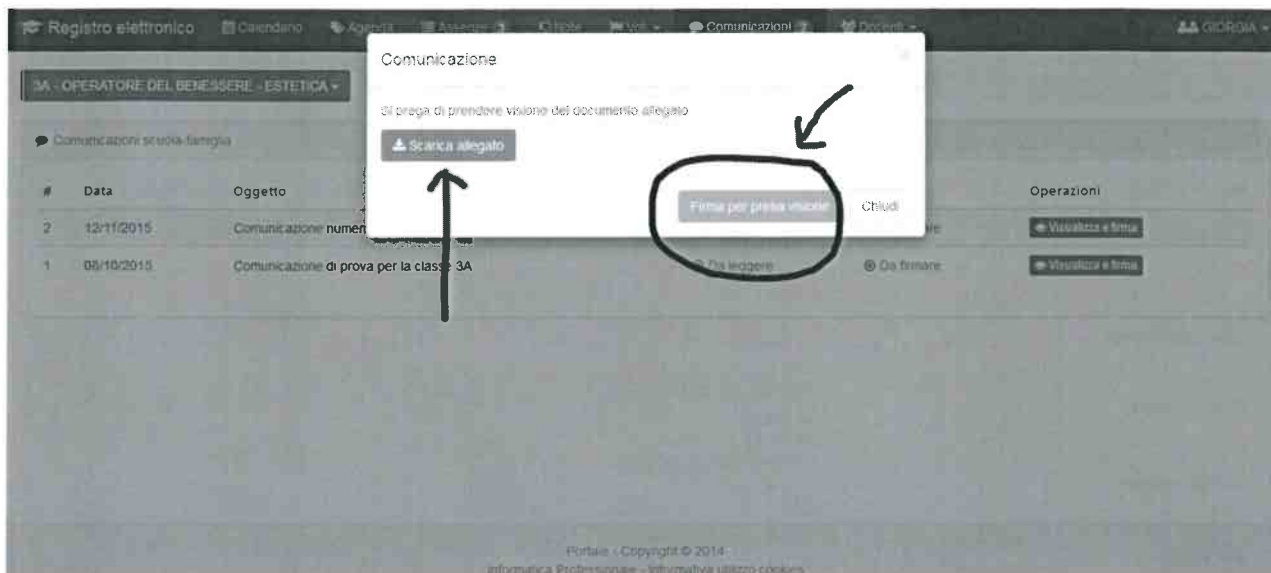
Registro elettronico Calendario Agenda Assenze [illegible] Note Voti Comunicazioni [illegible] Docenti GIORGIA

3A - OPERATORE DEL BENESSERE - ESTETICA

Comunicazioni scuola-famiglia

| # | Data | Oggetto | | | Operazioni |
|---|---|---|---|---|---|
| 2 | 12/11/2015 | Comunicazione numero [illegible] | | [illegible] | Visualizza e firma |
| 1 | 08/10/2015 | Comunicazione di prova per la classe 3A | Da leggere | Da firmare | Visualizza e firma |

Comunicazione

Si prega di prendere visione del documento allegato

Scarica allegato

Firma per presa visione

Chiudi

Portale - Copyright © 2014
Informatica Professionale - Informativa utilizzo cookies